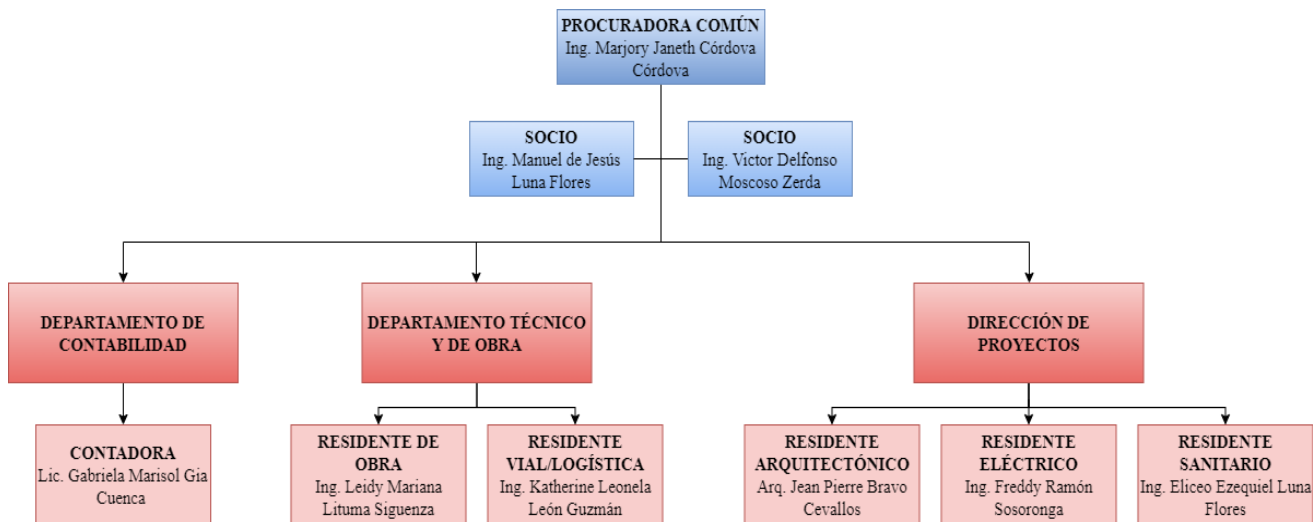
PROCURADORA COMÚN
Ing. Marjory Janeth Córdova Córdova

SOCIO
Ing. Manuel de Jesús Luna Flores

SOCIO
Ing. Víctor Delfonso Moscoso Zerda

DEPARTAMENTO DE CONTABILIDAD

DEPARTAMENTO TÉCNICO Y DE OBRA

DIRECCIÓN DE PROYECTOS

CONTADORA
Lic. Gabriela Marisol Gia Cuenca

RESIDENTE DE OBRA
Ing. Leidy Mariana Lituma Siguenza

RESIDENTE VIAL/LOGÍSTICA
Ing. Katherine Leonela León Guzmán

RESIDENTE ARQUITECTÓNICO
Arq. Jean Pierre Bravo Cevallos

RESIDENTE ELÉCTRICO
Ing. Freddy Ramón Sosoronga

RESIDENTE SANITARIO
Ing. Eliceo Ezequiel Luna Flores